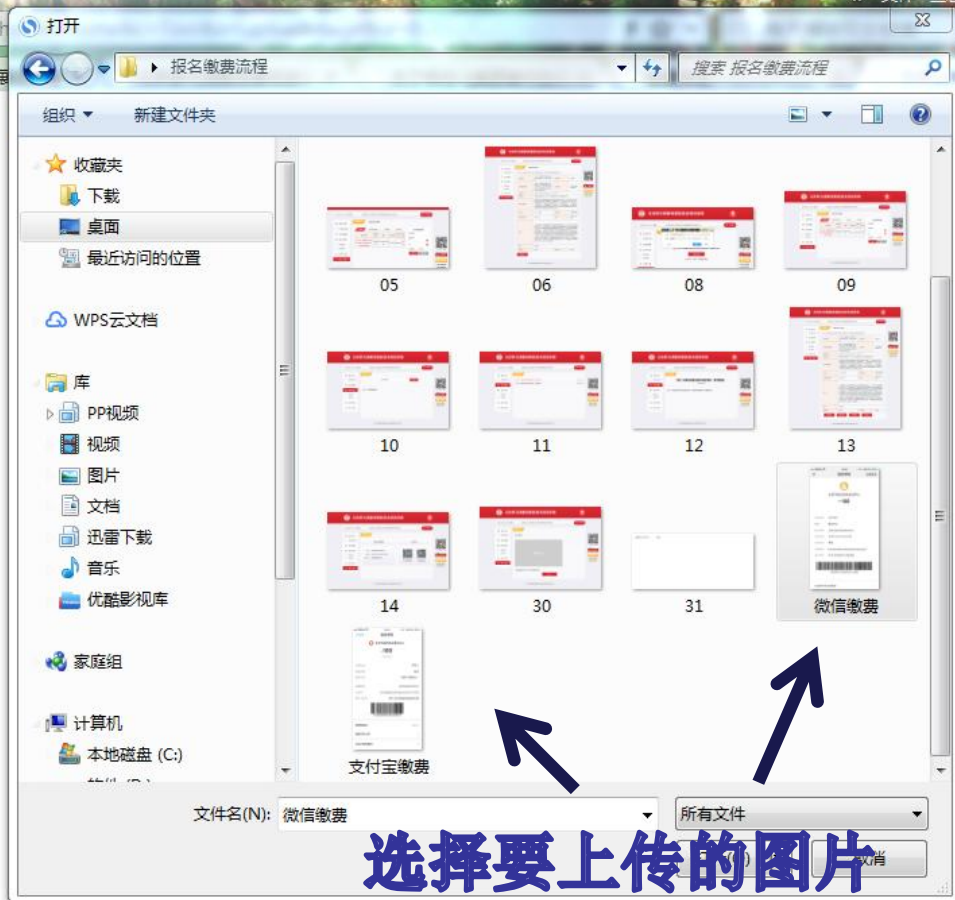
打开

报名缴费流程

搜索 报名缴费流程

组织 ▾ 新建文件夹

收藏夹
下载
桌面
最近访问的位置

WPS云文档

库
PP视频
视频
图片
文档
迅雷下载
音乐
优酷影视库

家庭组

计算机
本地磁盘 (C:)

05
06
08
09
10
11
12
13
14
30
31
微信缴费
支付宝缴费

文件名(N): 微信缴费
所有文件

选择要上传的图片
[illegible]消